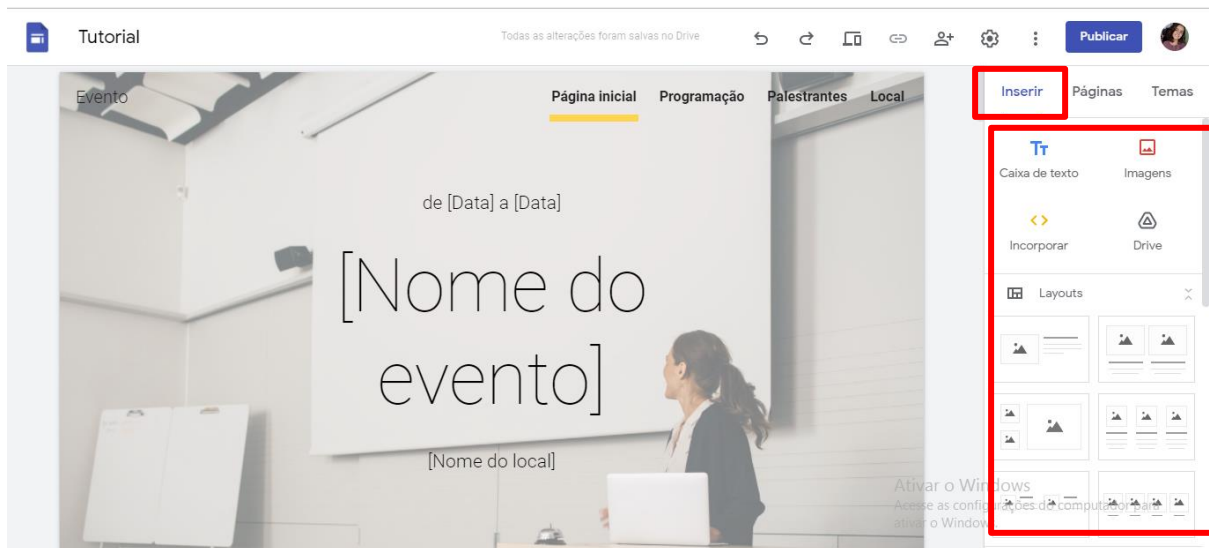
Tutorial

Todas as alterações foram salvas no Drive

Publicar

Evento

Página inicial Programação Palestrantes Local

Inserir Páginas Temas

Caixa de texto

Imagens

Incorporar

Drive

Layouts

de [Data] a [Data]

[Nome do evento]

[Nome do local]

Ativar o Windows
Acesse as configurações do computador para ativar o Windows.